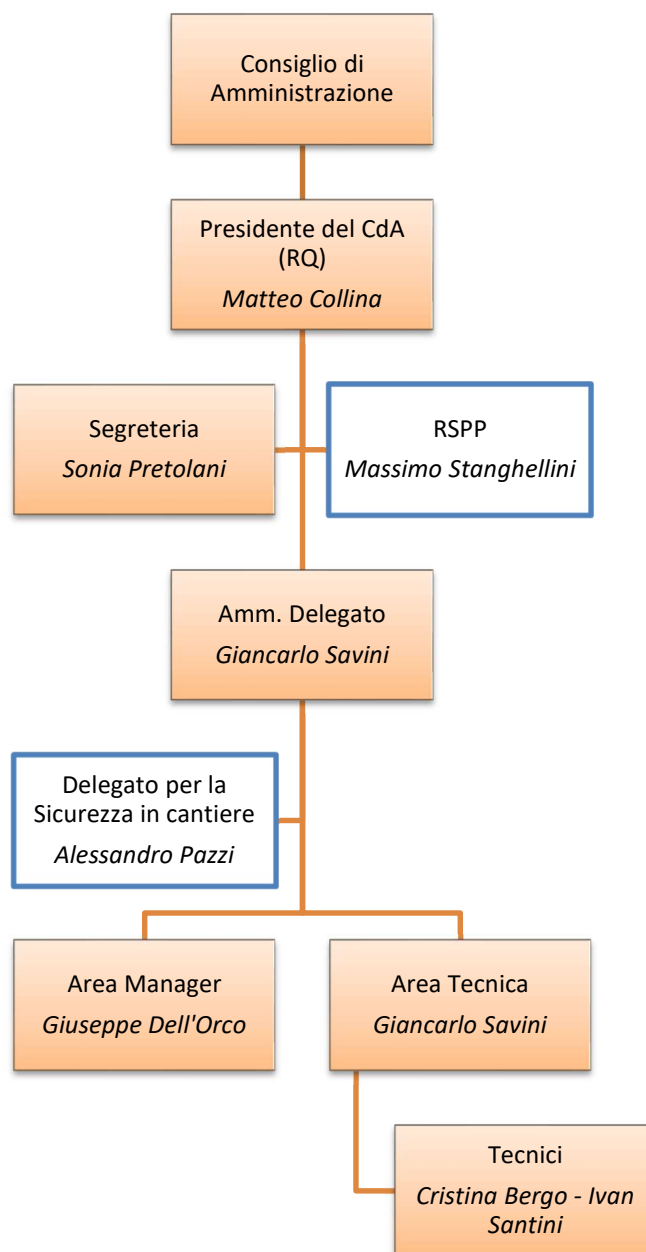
Consiglio di Amministrazione

Presidente del CdA (RQ)
Matteo Collina

Segreteria
Sonia Pretolani

RSPP
Massimo Stanghellini

Amm. Delegato
Giancarlo Savini

Delegato per la Sicurezza in cantiere
Alessandro Pazzi

Area Manager
Giuseppe Dell'Orco

Area Tecnica
Giancarlo Savini

Tecnici
Cristina Bergo - Ivan Santini